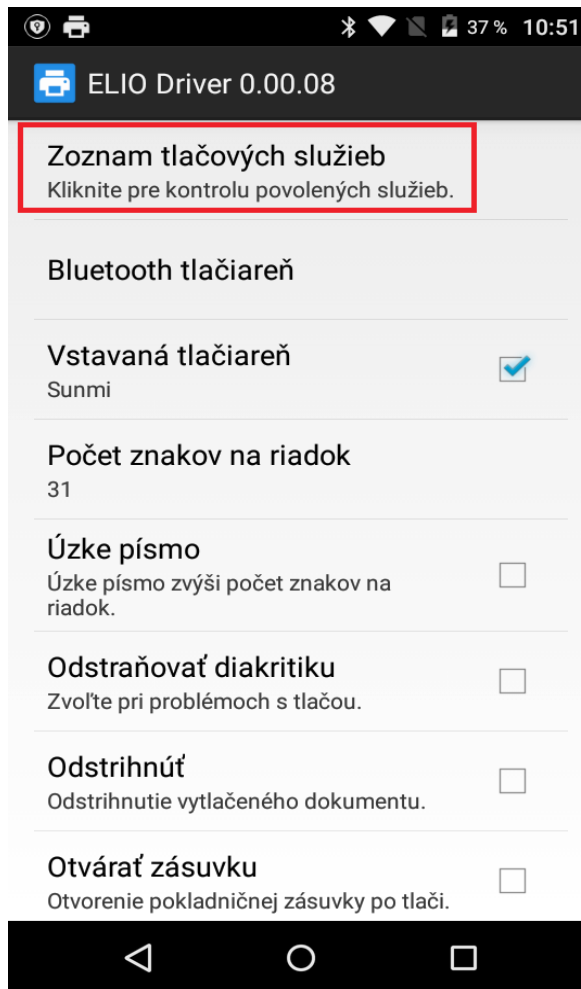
37 % 10:51

ELIO Driver 0.00.08

Zoznam tlačových služieb
Kliknite pre kontrolu povolených služieb.

Bluetooth tlačiareň

Vstavaná tlačiareň
Sunmi

Počet znakov na riadok
31

Úzke písmo
Úzke písmo zvýši počet znakov na riadok.

Odstraňovať diakritiku
Zvoľte pri problémoch s tlačou.

Odstrihnúť
Odstrihnutie vytlačeného dokumentu.

Otvárať zásuvku
Otvorenie pokladničnej zásuvky po tlači.